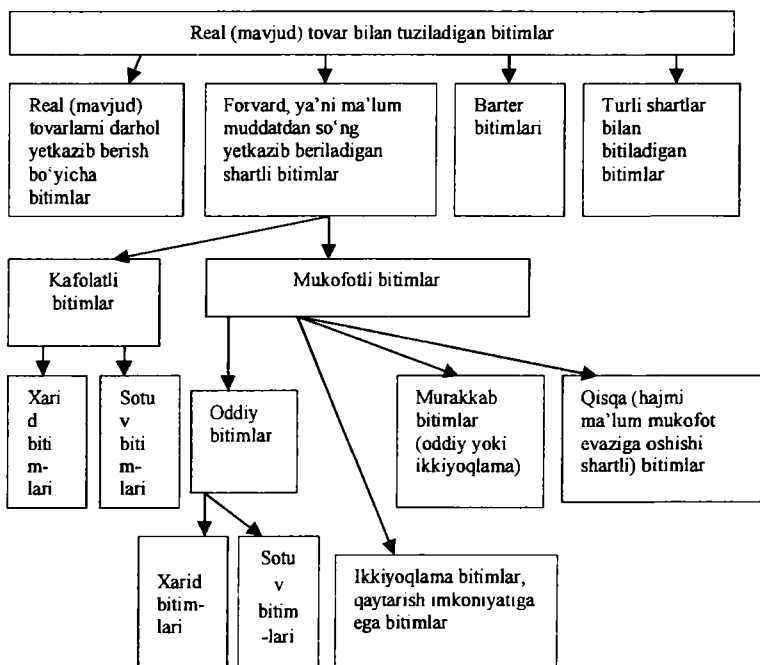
Real (mavjud) tovar bilan tuziladigan bitimlar

Real (mavjud) tovarlarni darhol yetkazib berish bo'yicha bitimlar

Forvard, ya'ni ma'lum muddatdan so'ng yetkazib beriladigan shartli bitimlar

Barter bitimlari

Turli shartlar bilan bitiladigan bitimlar

Kafolatli bitimlar

Mukofotli bitimlar

Xarid bitimlari

Sotuv bitimlari

Oddiy bitimlar

Murakkab bitimlar (oddiy yoki ikkiyoqlama)

Qisqa (hajmi ma'lum mukofot evaziga oshishi shartli) bitimlar

Xarid bitimlari

Sotuv bitimlari

Ikkiyoqlama bitimlar, qaytarish imkoniyatiga ega bitimlar